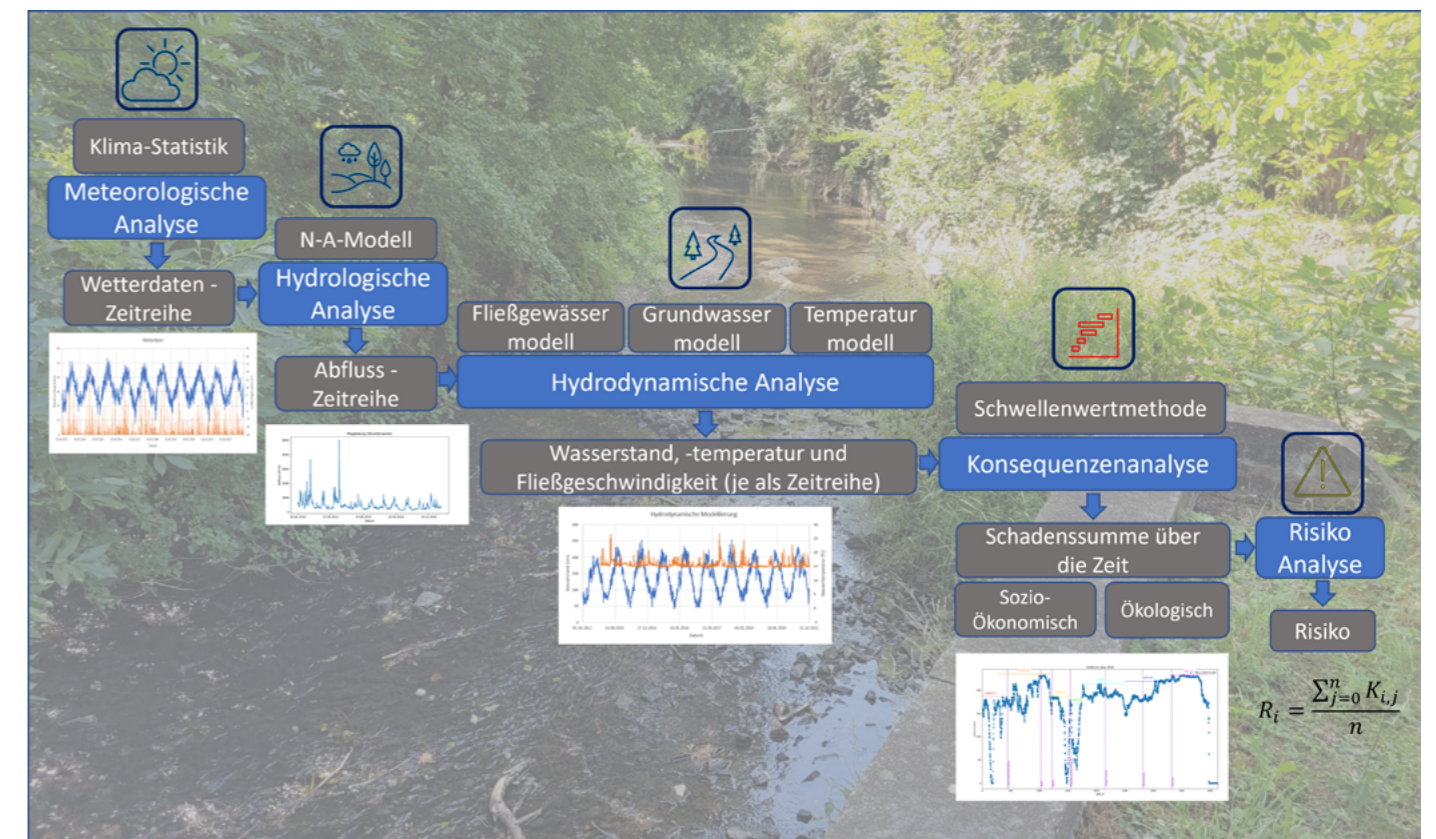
Klima-Statistik

Meteorologische Analyse

Wetterdaten - Zeitreihe

N-A-Modell

Hydrologische Analyse

Abfluss - Zeitreihe

Fließgewässer modell

Grundwasser modell

Temperatur modell

Hydrodynamische Analyse

Wasserstand, -temperatur und Fließgeschwindigkeit (je als Zeitreihe)

Hydrodynamische Modellierung

Schwellenwertmethode

Konsequenzenanalyse

Schadenssumme über die Zeit

Sozio-Ökonomisch

Ökologisch

Risiko Analyse

Risiko

$R_i = \frac{\sum_{j=0}^{n} K_{i,j}}{n}$